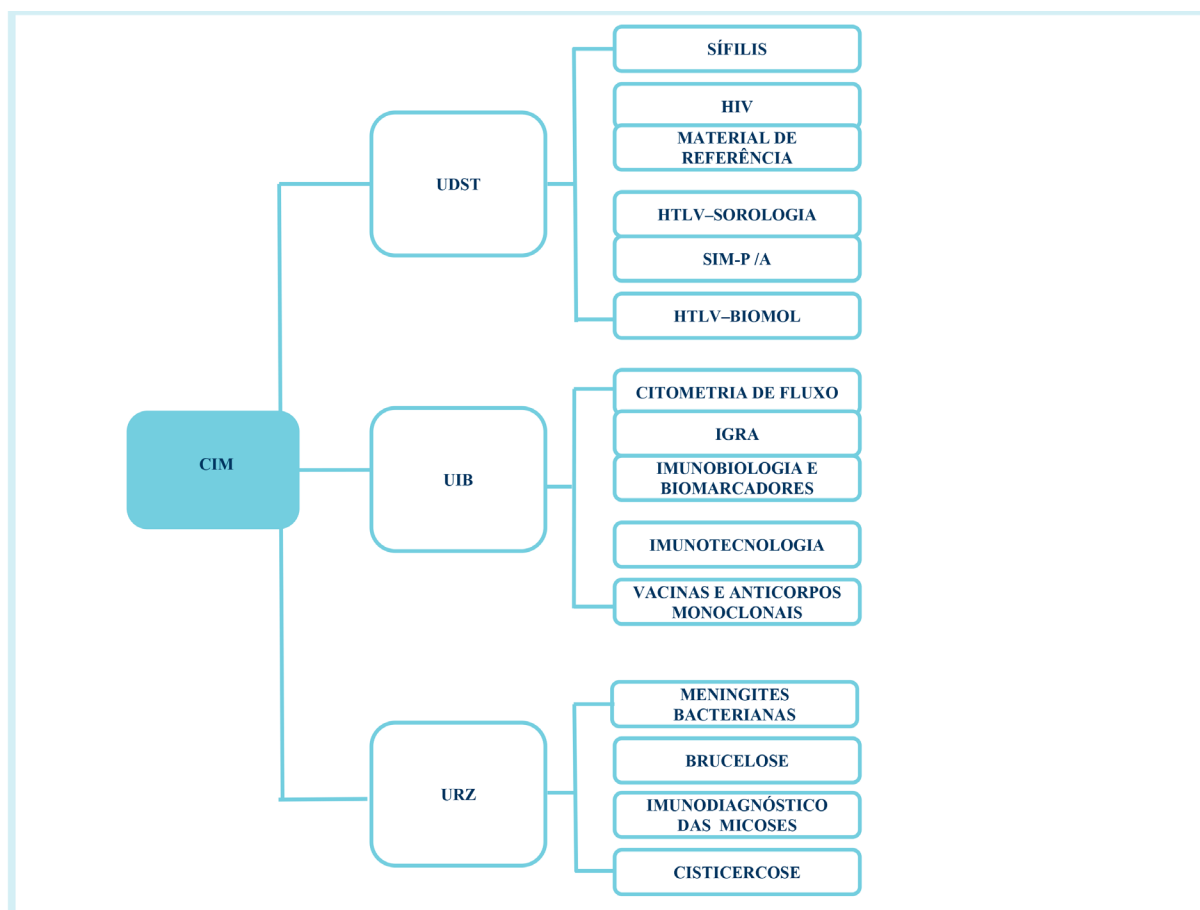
CIM

UDST

SÍFILIS

HIV

MATERIAL DE REFERÊNCIA

HTLV–SOROLOGIA

SIM-P /A

HTLV–BIOMOL

UIB

CITOMETRIA DE FLUXO

IGRA

IMUNOBIOLOGIA E BIOMARCADORES

IMUNOTECNOLOGIA

VACINAS E ANTICORPOS MONOCLONAIS

URZ

MENINGITES BACTERIANAS

BRUCELOSE

IMUNODIAGNÓSTICO DAS MICOSES

CISTICERCOSE